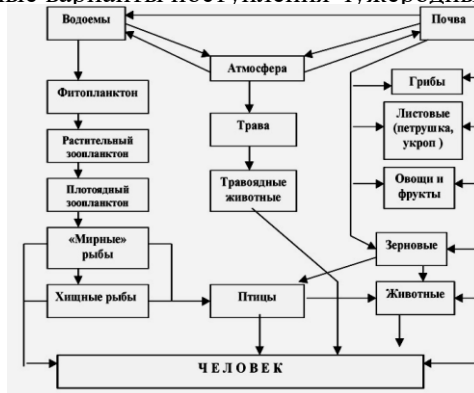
ные варианты поступления чужеродн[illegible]

Водоемы
Почва
Атмосфера
Фитопланктон
Грибы
Трава
Листовые (петрушка, укроп )
Растительный зоопланктон
Плотоядный зоопланктон
Травоядные животные
Овощи и фрукты
«Мирные» рыбы
Зерновые
Хищные рыбы
Птицы
Животные
ЧЕЛОВЕК